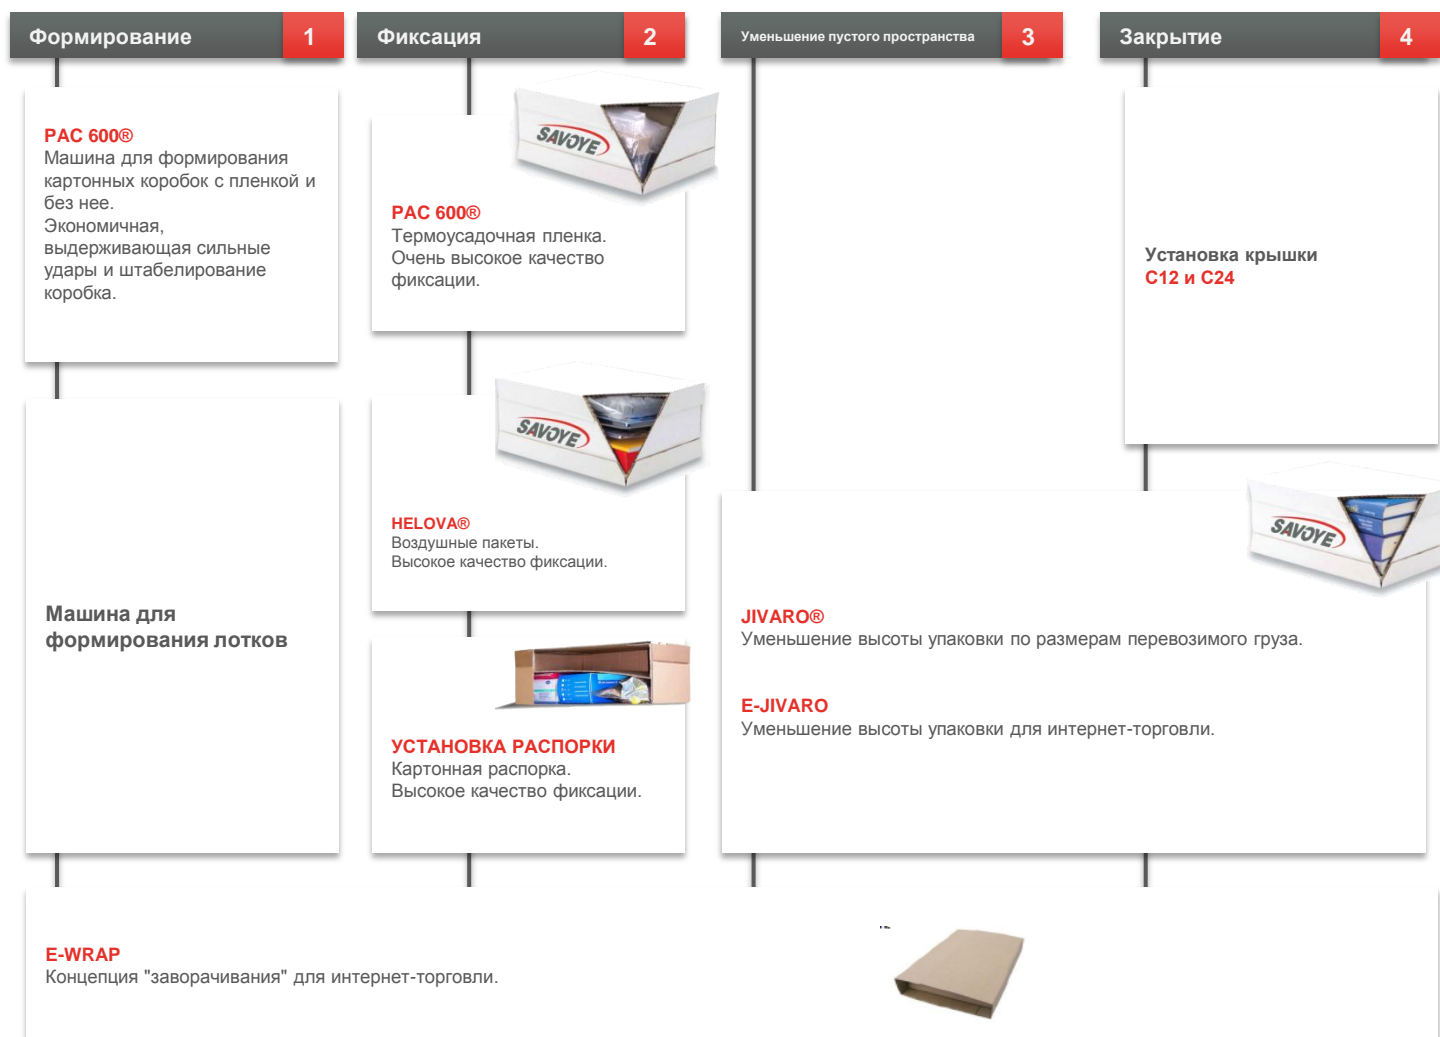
Формирование 1

Фиксация 2

Уменьшение пустого пространства 3

Закрытие 4

PAC 600®
Машина для формирования картонных коробок с пленкой и без нее.
Экономичная, выдерживающая сильные удары и штабелирование коробка.

SAVOYE

PAC 600®
Термоусадочная пленка.
Очень высокое качество фиксации.

Установка крышки
C12 и C24

SAVOYE

HELOVA®
Воздушные пакеты.
Высокое качество фиксации.

SAVOYE

Машина для формирования лотков

JIVARO®
Уменьшение высоты упаковки по размерам перевозимого груза.

E-JIVARO
Уменьшение высоты упаковки для интернет-торговли.

УСТАНОВКА РАСПОРКИ
Картонная распорка.
Высокое качество фиксации.

E-WRAP
Концепция "заворачивания" для интернет-торговли.